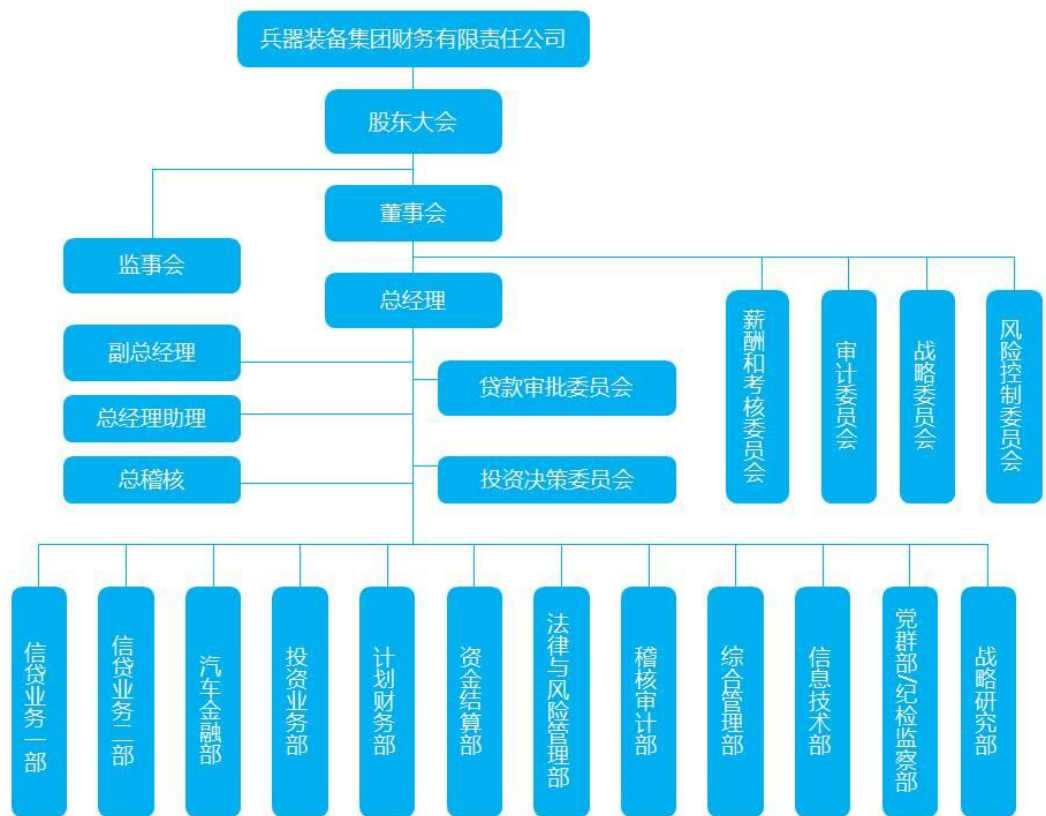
兵器装备集团财务有限责任公司

股东大会

董事会

监事会

总经理

薪酬和考核委员会

审计委员会

战略委员会

风险控制委员会

副总经理

贷款审批委员会

总经理助理

总稽核

投资决策委员会

信贷业务一部

信贷业务二部

汽车金融部

投资业务部

计划财务部

资金结算部

法律与风险管理部

稽核审计部

综合管理部

信息技术部

党群部/纪检监察部

战略研究部